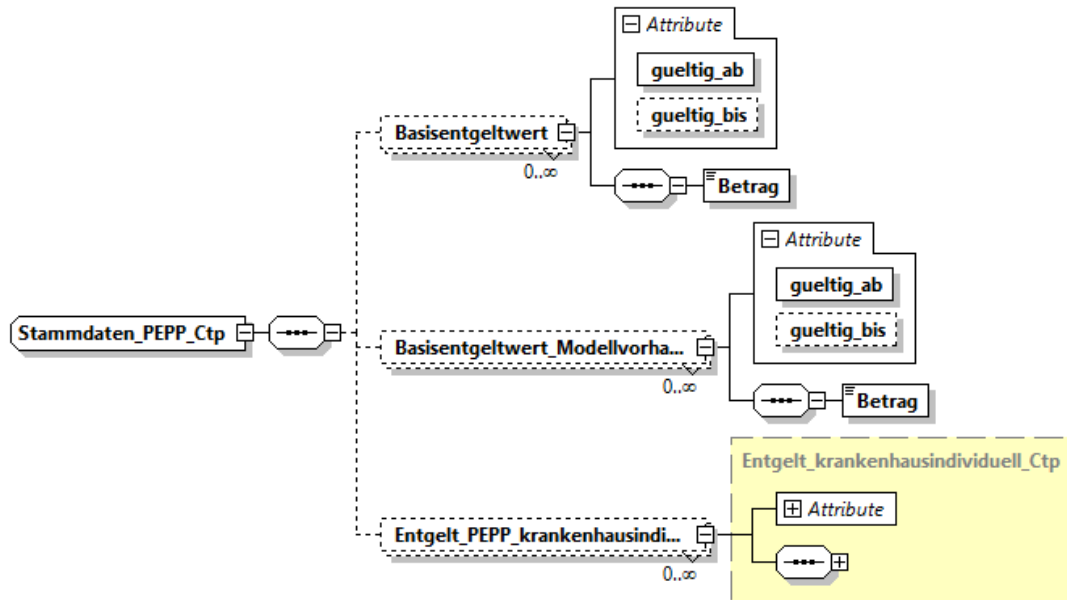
Attribute

gueltig_ab

gueltig_bis

Basisentgeltwert

0..∞

Betrag

Attribute

gueltig_ab

gueltig_bis

Stammdaten_PEPP_Ctp

Basisentgeltwert_Modellvorha...

0..∞

Betrag

Entgelt_krankenhausindividuell_Ctp

Attribute

Entgelt_PEPP_krankenhausindi...

0..∞